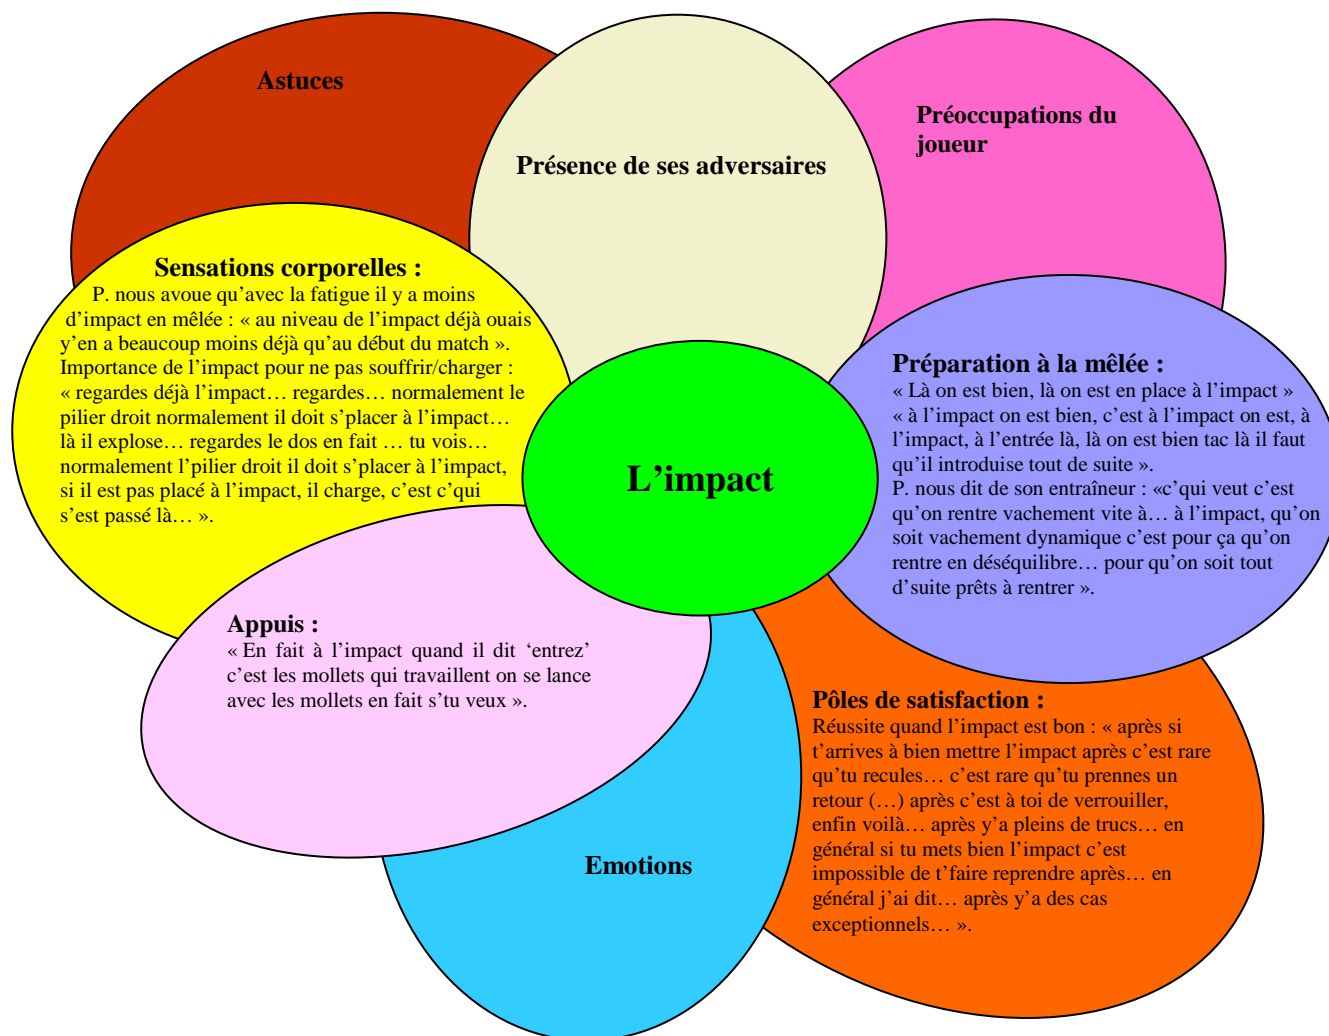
Astuces

Présence de ses adversaires

Préoccupations du joueur

Sensations corporelles :
P. nous avoue qu'avec la fatigue il y a moins d'impact en mêlée : « au niveau de l'impact déjà ouais y'en a beaucoup moins déjà qu'au début du match ».
Importance de l'impact pour ne pas souffrir/charger : « regardes déjà l'impact… regardes… normalement le pilier droit normalement il doit s'placer à l'impact… là il explose… regardes le dos en fait … tu vois… normalement l'pilier droit il doit s'placer à l'impact, si il est pas placé à l'impact, il charge, c'est c'qui s'est passé là… ».

L'impact

Préparation à la mêlée :
« Là on est bien, là on est en place à l'impact » « à l'impact on est bien, c'est à l'impact on est, à l'impact, à l'entrée là, là on est bien tac là il faut qu'il introduise tout de suite ».
P. nous dit de son entraîneur : «c'qui veut c'est qu'on rentre vachement vite à… à l'impact, qu'on soit vachement dynamique c'est pour ça qu'on rentre en déséquilibre… pour qu'on soit tout d'suite prêts à rentrer ».

Appuis :
« En fait à l'impact quand il dit 'entrez' c'est les mollets qui travaillent on se lance avec les mollets en fait s'tu veux ».

Pôles de satisfaction :
Réussite quand l'impact est bon : « après si t'arrives à bien mettre l'impact après c'est rare qu'tu recules… c'est rare qu'tu prennes un retour (…) après c'est à toi de verrouiller, enfin voilà… après y'a pleins de trucs… en général si tu mets bien l'impact c'est impossible de t'faire reprendre après… en général j'ai dit… après y'a des cas exceptionnels… ».

Emotions